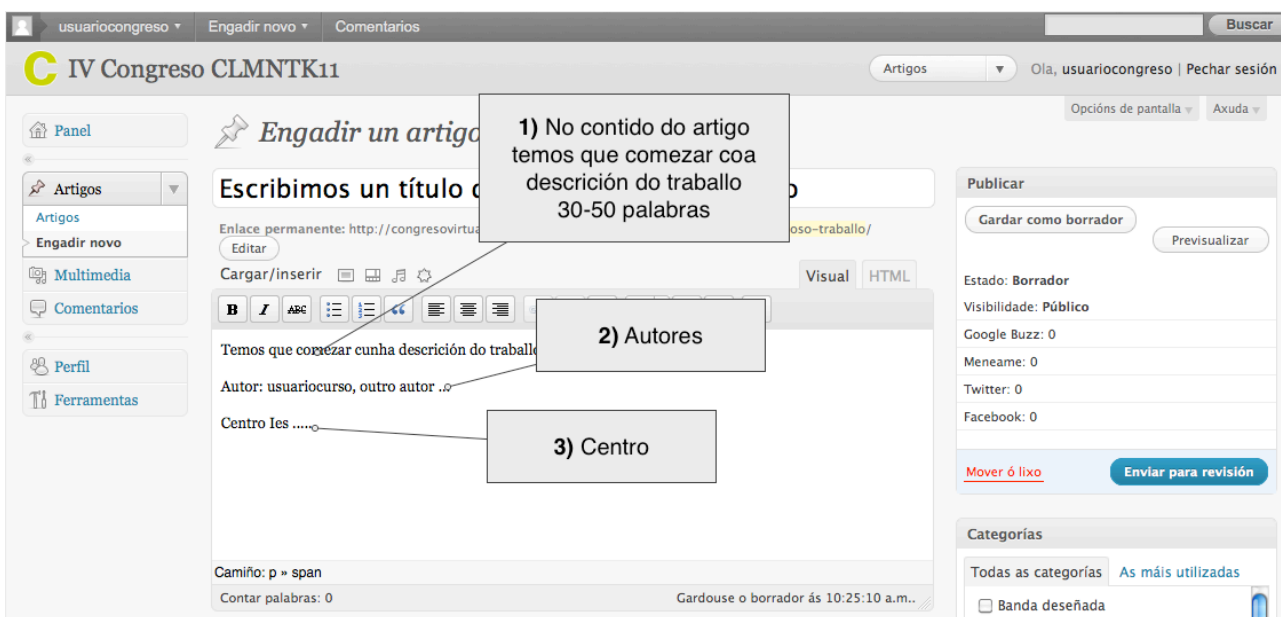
usuariocongreso ▾ Engadir novo ▾ Comentarios

Buscar

C IV Congreso CLMNTK11

Artigos ▾ Ola, usuariocongreso | Pechar sesión

Opcións de pantalla ▾ Axuda ▾

Panel

Artigos

Artigos

Engadir novo

Multimedia

Comentarios

Perfil

Ferramentas

Engadir un artigo

1) No contido do artigo temos que comezar coa descrición do traballo 30-50 palabras

Escribimos un título d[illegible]o

Enlace permanente: http://congresovirtua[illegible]oso-traballo/

Editar

Cargar/inserir

Visual HTML

Temos que comezar cunha descrición do traballo

2) Autores

Autor: usuariocurso, outro autor ..

Centro Ies .....

3) Centro

Camiño: p » span

Contar palabras: 0

Gardouse o borrador ás 10:25:10 a.m..

Publicar

Gardar como borrador

Previsualizar

Estado: Borrador

Visibilidade: Público

Google Buzz: 0

Meneame: 0

Twitter: 0

Facebook: 0

Mover ó lixo

Enviar para revisión

Categorías

Todas as categorías

As máis utilizadas

Banda deseñada